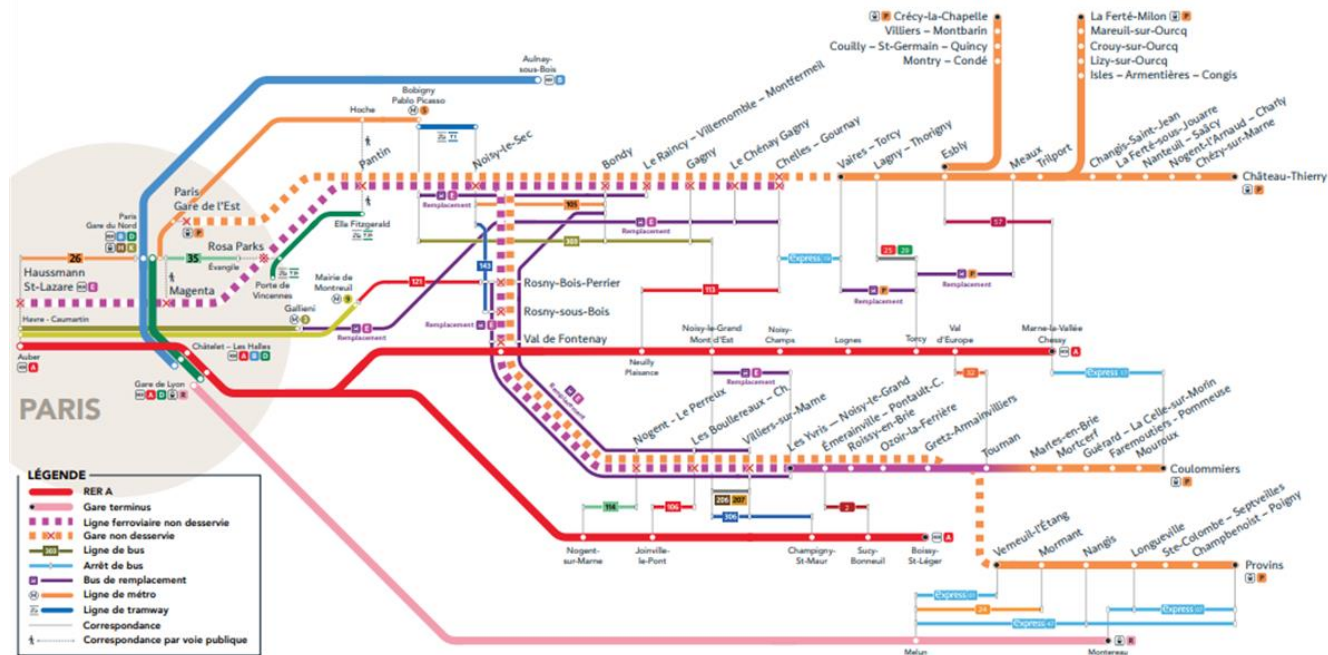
Crécy-la-Chapelle
Villiers – Montbarin
Couilly – St-Germain – Quincy
Montry – Condé

La Ferté-Milon
Mareuil-sur-Ourcq
Crouy-sur-Ourcq
Lizy-sur-Ourcq
Isles – Armentières – Congis

Aulnay-sous-Bois
Bobigny Pablo Picasso
Hoche
Pantin
Noisy-le-Sec
Bondy
Le Raincy – Villemomble – Montfermeil
Gagny
Le Chénay Gagny
Chelles – Gournay
Vaires – Torcy
Lagny – Thorigny
Esbly
Meaux
Trilport
Changis-Saint-Jean
La Ferté-sous-Jouarre
Nanteuil – Saâcy
Nogent-l'Arnaud – Charly
Chézy-sur-Marne
Château-Thierry

Paris Gare du Nord
Paris Gare de l'Est
Haussmann St-Lazare
26
35
Evangile
Rosa Parks
Magenta
Porte de Vincennes
Ella Fitzgerald
Remplacement
105
Remplacement
303
Mairie de Montreuil
121
143
Rosny-Bois-Perrier
Rosny-sous-Bois
Val de Fontenay
113
Express
25
29
57
Remplacement
Remplacement
Havre – Caumartin
Gallieni
Remplacement
Remplacement
Auber
Châtelet – Les Halles
Gare de Lyon
PARIS
Neuilly Plaisance
Noisy-le-Grand Mont d'Est
Noisy-Champs
Lognes
Torcy
Val d'Europe
Marne-la-Vallée Chessy
Remplacement
Express
Remplacement
Nogent – Le Perreux
Les Boullereaux – Ch.
Villiers-sur-Marne
Les Yvris – Noisy-le-Grand
Émerainville – Pontault-C.
Roissy-en-Brie
Ozoir-la-Ferrière
Gretz-Armainvilliers
Tournan
Marles-en-Brie
Mortcerf
Guérard – La Celle-sur-Morin
Faremoutiers – Pommeuse
Mouroux
Coulommiers
114
106
206
207
306
2
Nogent-sur-Marne
Joinville-le-Pont
Champigny-St-Maur
Sucy-Bonneuil
Boissy-St-Léger
Verneuil-l'Étang
Mormant
Nangis
Longueville
Ste-Colombe – Septveilles
Champbenoist – Poigny
Provins
Express
34
Express
Express
Melun
Montereau

LÉGENDE
RER A
Gare terminus
Ligne ferroviaire non desservie
Gare non desservie
Ligne de bus
Arrêt de bus
Bus de remplacement
Ligne de métro
Ligne de tramway
Correspondance
Correspondance par voie publique